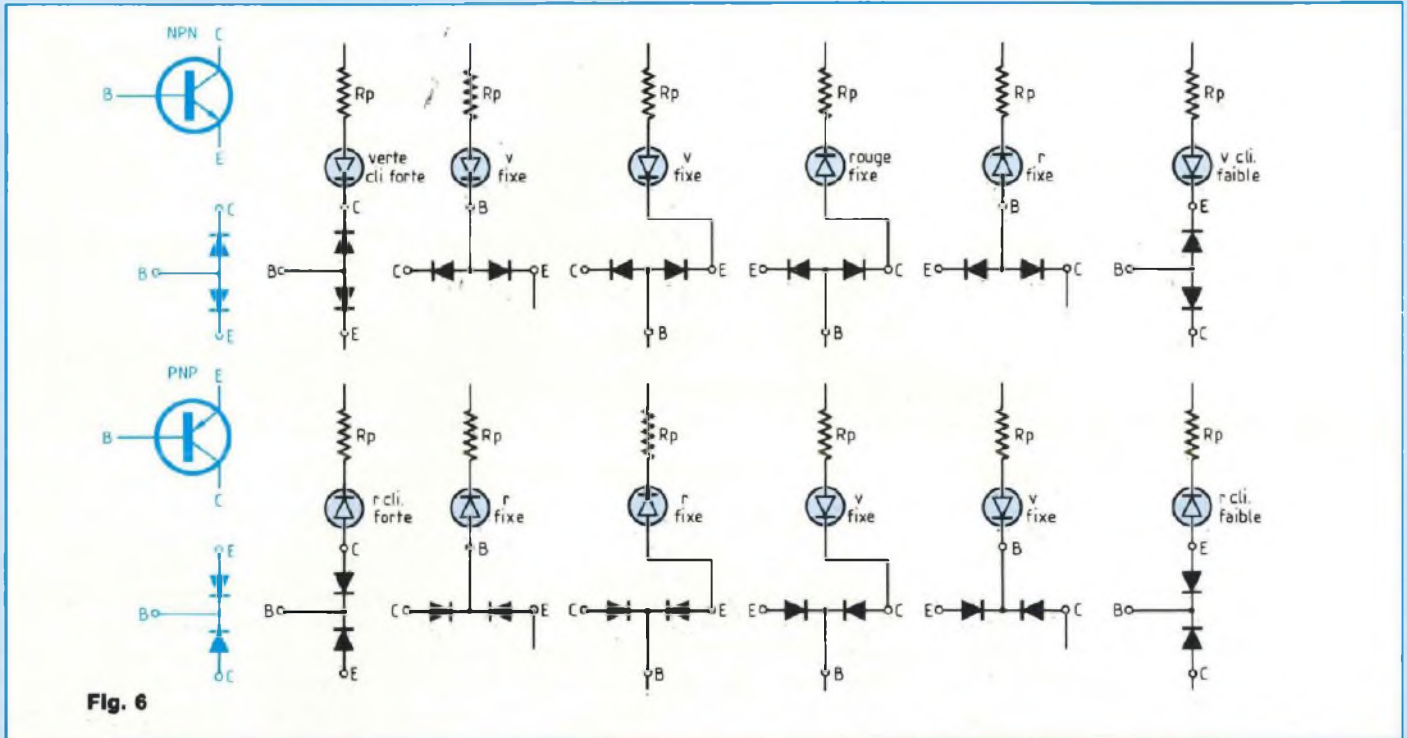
NPN
C
B
E

C
B
E

Rp
verte cli forte
C
B
E

Rp
v fixe
B
C
E

Rp
v fixe
C
E
B

Rp
rouge fixe
E
C
B

Rp
r fixe
B
E
C

Rp
v cli. faible
E
B
C

PNP
E
B
C

E
B
C

Rp
r cli. forte
C
B
E

Rp
r fixe
B
C
E

Rp
r fixe
C
E
B

Rp
v fixe
E
C
B

Rp
v fixe
B
E
C

Rp
r cli. faible
E
B
C

Fig. 6